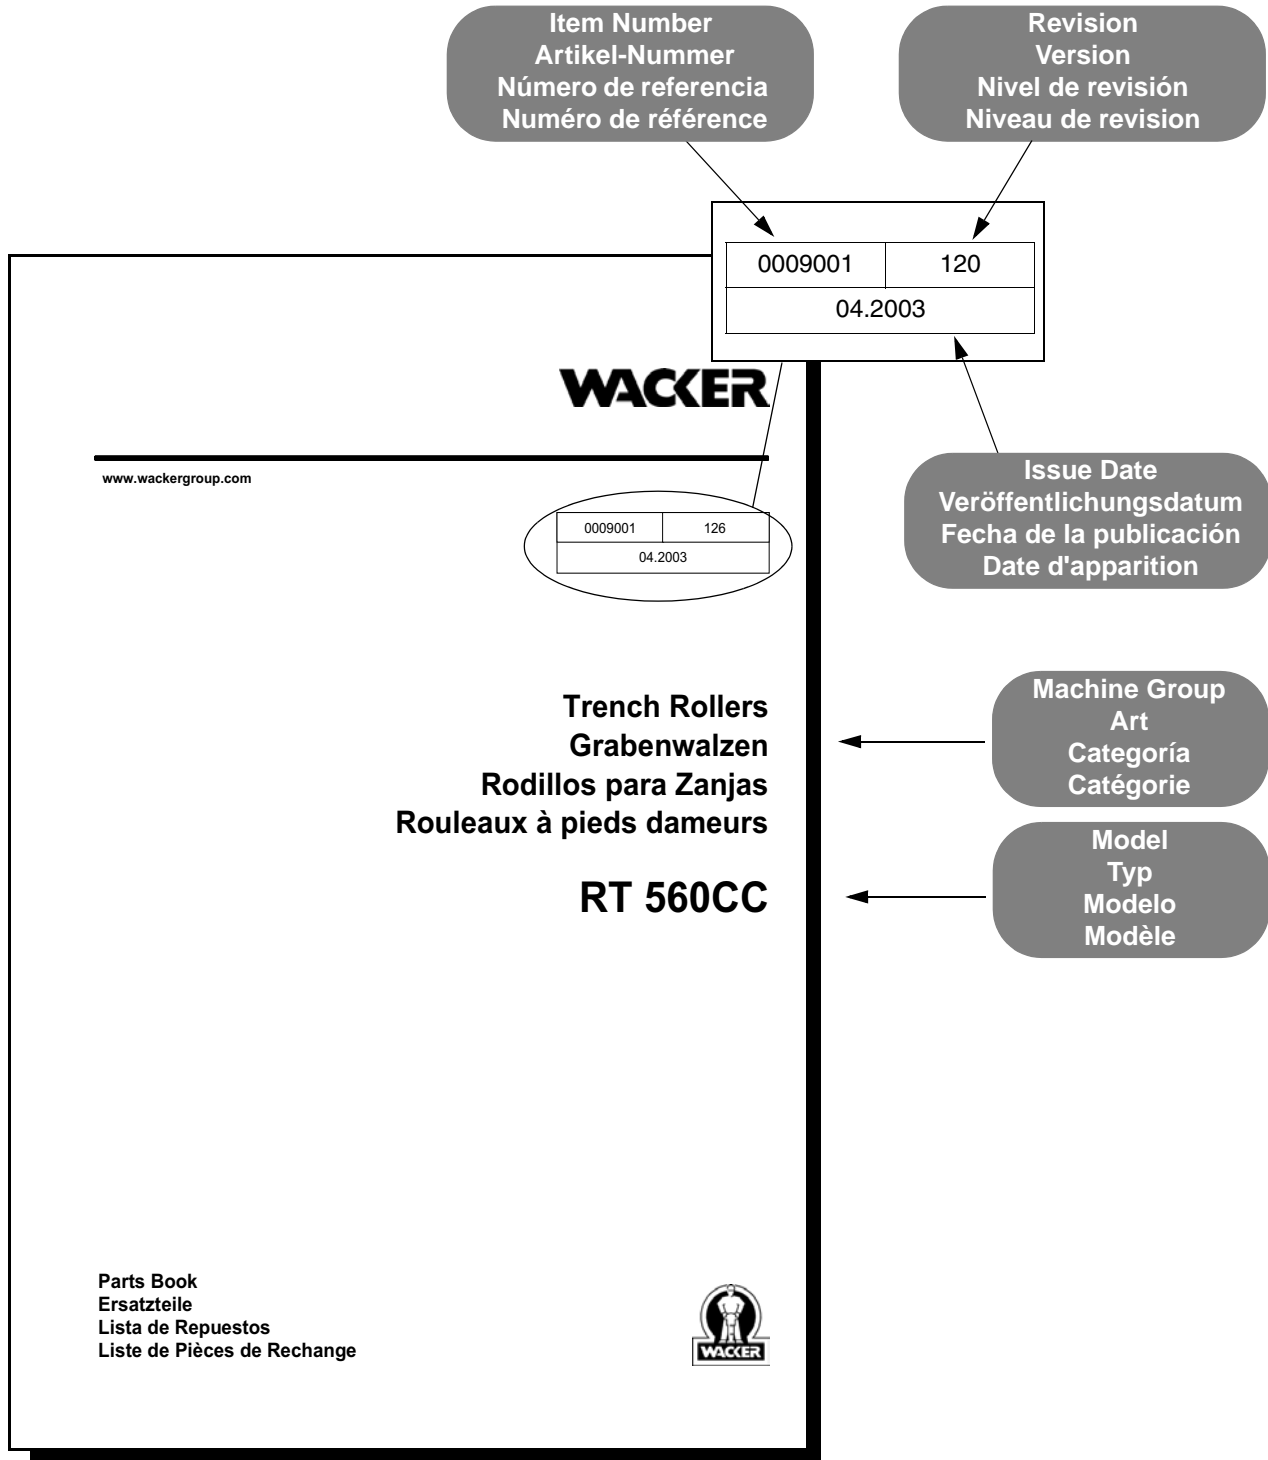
Item Number
Artikel-Nummer
Número de referencia
Numéro de référence

Revision
Version
Nivel de revisión
Niveau de revision

| 0009001 | 120 |
|---|---|
| 04.2003 | |

WACKER

www.wackergroup.com

| 0009001 | 126 |
|---|---|
| 04.2003 | |

Issue Date
Veröffentlichungsdatum
Fecha de la publicación
Date d'apparition

Trench Rollers
Grabenwalzen
Rodillos para Zanjas
Rouleaux à pieds dameurs

Machine Group
Art
Categoría
Catégorie

RT 560CC

Model
Typ
Modelo
Modèle

Parts Book
Ersatzteile
Lista de Repuestos
Liste de Pièces de Rechange

WACKER